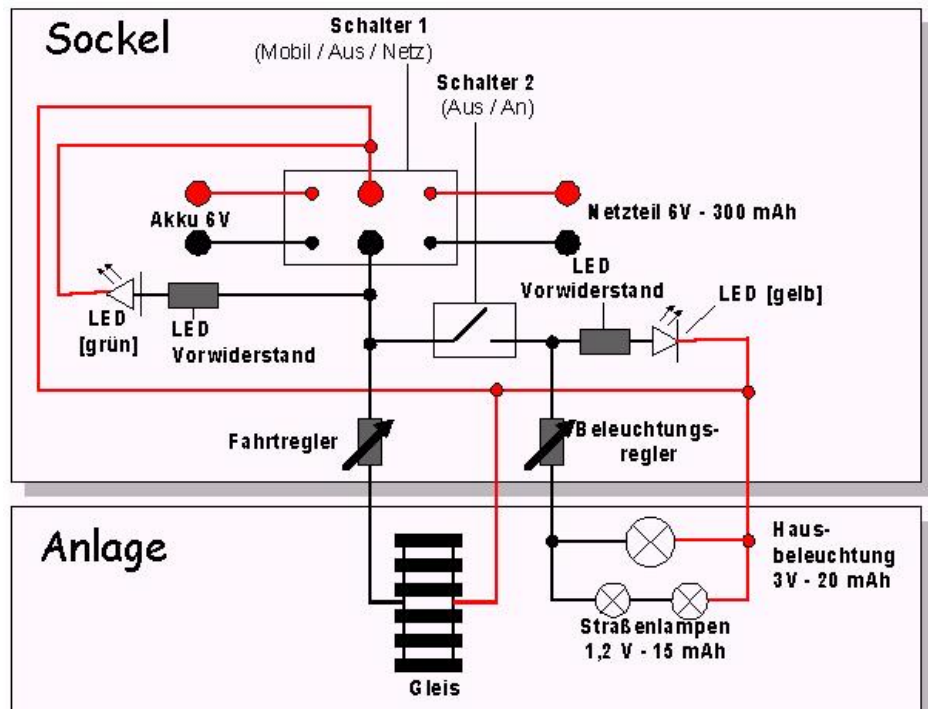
Sockel

Schalter 1
(Mobil / Aus / Netz)

Schalter 2
(Aus / An)

Akku 6V

Netzteil 6V - 300 mAh

LED
Vorwiderstand

LED [gelb]

LED
[grün]

LED
Vorwiderstand

Fahrtregler

Beleuchtungs-
regler

Anlage

Haus-
beleuchtung
3V - 20 mAh

Straßenlampen
1,2 V - 15 mAh

Gleis